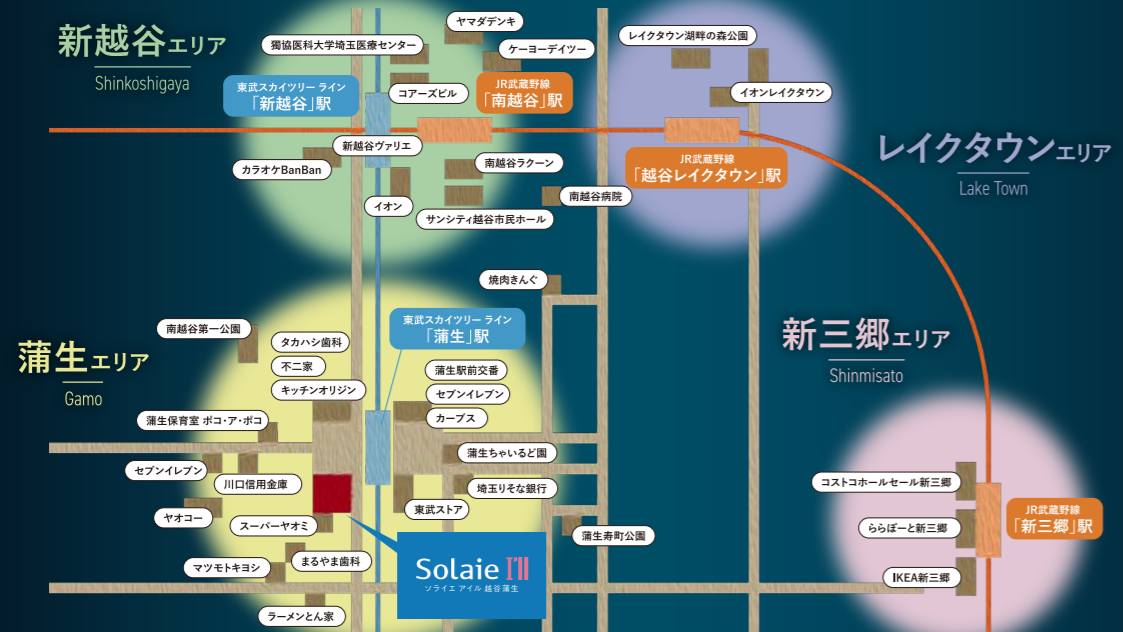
新越谷エリア
Shinkoshigaya

獨協医科大学埼玉医療センター
ヤマダデンキ
ケーヨーデイツー
レイクタウン湖畔の森公園
イオンレイクタウン

東武スカイツリー ライン
「新越谷」駅
コアーズビル
JR武蔵野線
「南越谷」駅

新越谷ヴァリエ
カラオケBanBan
南越谷ラクーン
JR武蔵野線
「越谷レイクタウン」駅
レイクタウンエリア
Lake Town
イオン
サンシティ越谷市民ホール
南越谷病院

焼肉きんぐ

南越谷第一公園
東武スカイツリー ライン
「蒲生」駅
新三郷エリア
Shinmisato
蒲生エリア
Gamo
タカハシ歯科
不二家
キッチンオリジン
蒲生駅前交番
セブンイレブン
カーブス
蒲生保育室 ポコ・ア・ポコ
蒲生ちゃいるど園
セブンイレブン
川口信用金庫
埼玉りそな銀行
ヤオコー
スーパーヤオミ
東武ストア
蒲生寿町公園
マツモトキヨシ
まるやま歯科
Solaie I'll
ソライエ アイル 越谷蒲生
ラーメンとん家

コストコホールセール新三郷
ららぽーと新三郷
IKEA新三郷
JR武蔵野線
「新三郷」駅